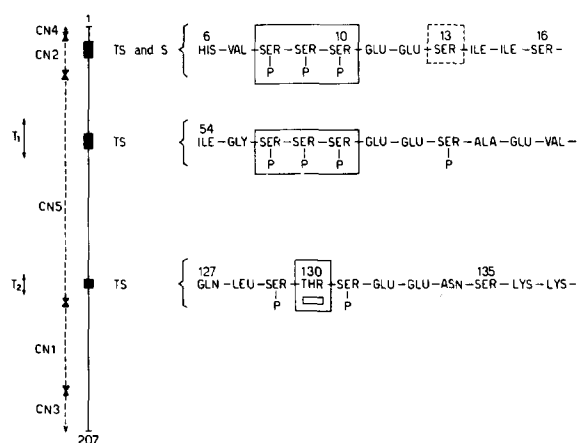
1
CN4
CN2
$T_1$
CN5
$T_2$
CN1
CN3
207

TS and S
6
HIS – VAL – SER – SER – SER – GLU – GLU – SER – ILE – ILE – SER –
10
13
16
P P P

TS
54
ILE – GLY – SER – SER – SER – GLU – GLU – SER – ALA – GLU – VAL –
P P P P

TS
127
GLN – LEU – SER – THR – SER – GLU – GLU – ASN – SER – LYS – LYS –
130
135
P P